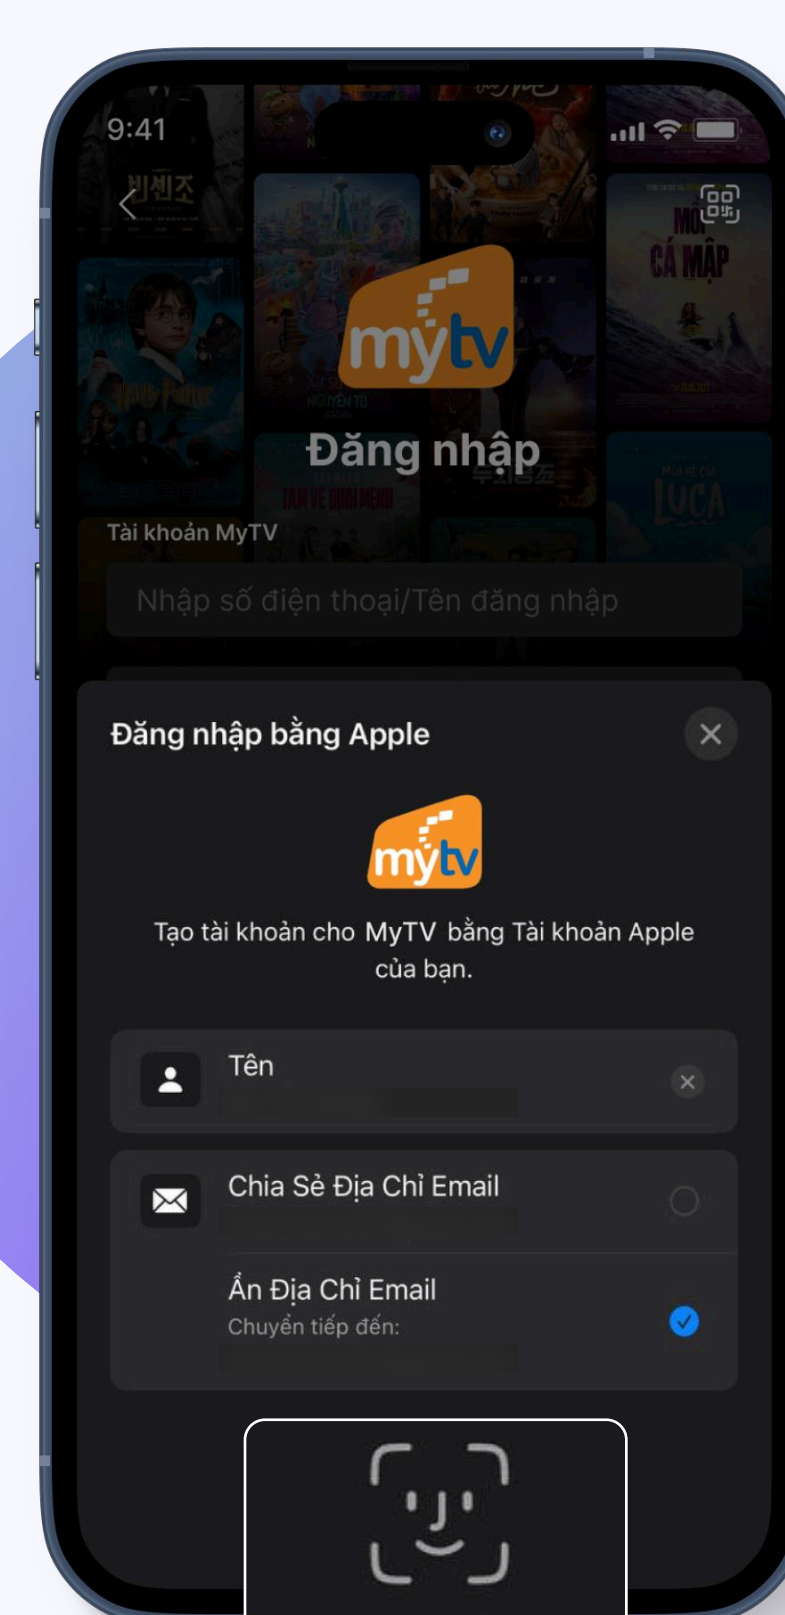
9:41

mytv

Đăng nhập

Tài khoản MyTV

Nhập số điện thoại/Tên đăng nhập

Đăng nhập bằng Apple

mytv

Tạo tài khoản cho MyTV bằng Tài khoản Apple của bạn.

Tên

Chia Sẻ Địa Chỉ Email

Ẩn Địa Chỉ Email
Chuyển tiếp đến: